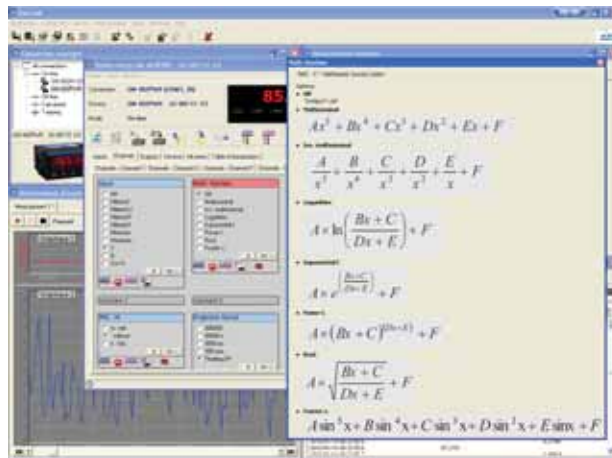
$Ax^5 + Bx^4 + Cx^3 + Dx^2 + Ex + F$

$\frac{A}{x^5} + \frac{B}{x^4} + \frac{C}{x^3} + \frac{D}{x^2} + \frac{E}{x} + F$

$A \times \ln\left(\frac{Bx + C}{Dx + E}\right) + F$

$A \times e^{\left(\frac{Bx+C}{Dx+E}\right)} + F$

$A \times (Bx + C)^{(Dx+E)} + F$

$A \times \sqrt{\frac{Bx + C}{Dx + E}} + F$

$A\sin^5 x + B\sin^4 x + C\sin^3 x + D\sin^2 x + E\sin x + F$

85